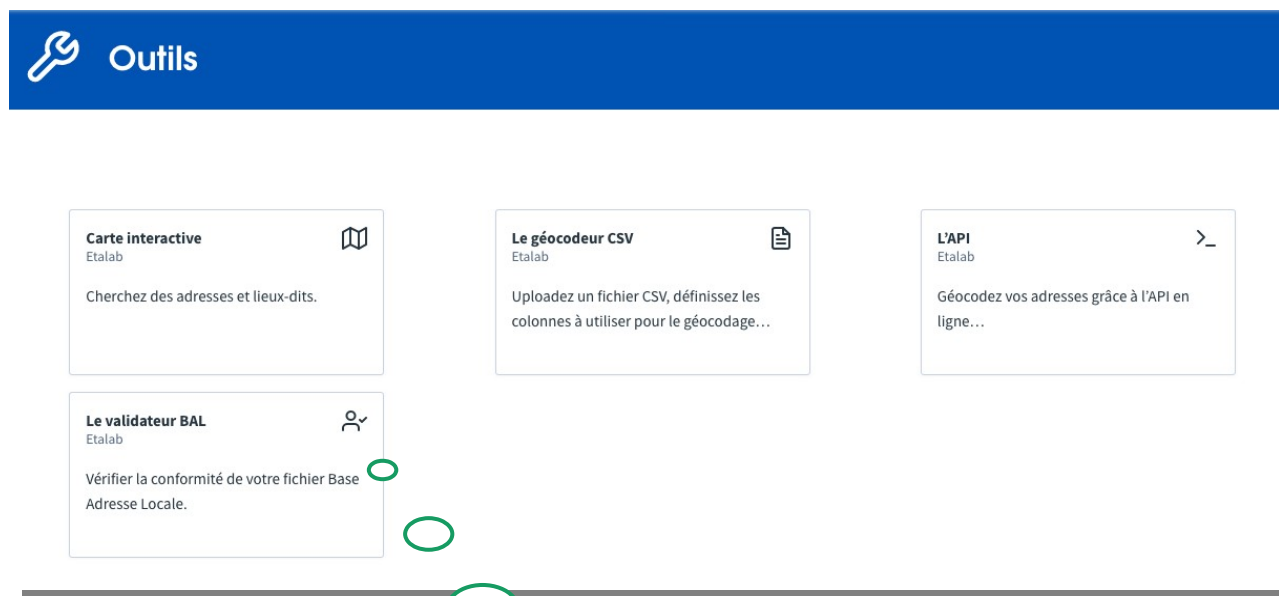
Outils

Carte interactive
Etalab
Cherchez des adresses et lieux-dits.

Le géocodeur CSV
Etalab
Uploadez un fichier CSV, définissez les colonnes à utiliser pour le géocodage…

L'API
Etalab
Géocodez vos adresses grâce à l'API en ligne…

Le validateur BAL
Etalab
Vérifier la conformité de votre fichier Base Adresse Locale.